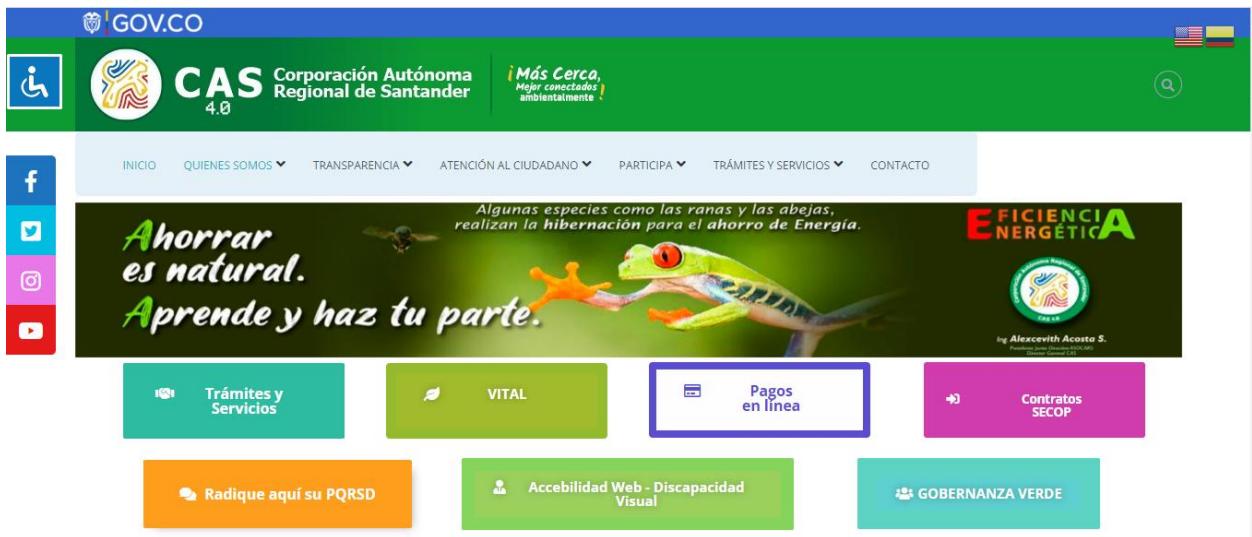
GOV.CO

CAS 4.0 Corporación Autónoma Regional de Santander

¡Más Cerca, Mejor conectados ambientalmente!

INICIO QUIENES SOMOS TRANSPARENCIA ATENCIÓN AL CIUDADANO PARTICIPA TRÁMITES Y SERVICIOS CONTACTO

Algunas especies como las ranas y las abejas, realizan la hibernación para el ahorro de Energía.

Ahorrar es natural. Aprende y haz tu parte.

EFICIENCIA ENERGÉTICA

Corporación Autónoma Regional de Santander CAS 4.0

Ing Alexcevith Acosta S.

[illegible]

Trámites y Servicios

VITAL

Pagos en línea

Contratos SECOP

Radique aquí su PQRSD

Accebilidad Web - Discapacidad Visual

GOBERNANZA VERDE